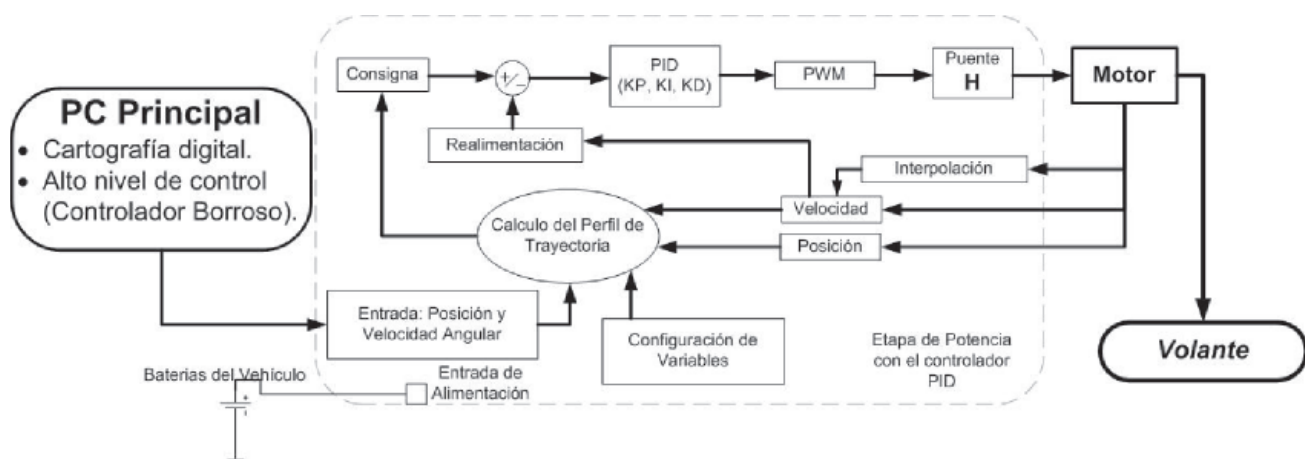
PC Principal
• Cartografía digital.
• Alto nivel de control (Controlador Borroso).

Consigna
+/-
PID
(KP, KI, KD)
PWM
Puente
H
Motor

Realimentación
Interpolación
Velocidad
Calculo del Perfil de Trayectoria
Posición

Entrada: Posición y Velocidad Angular
Configuración de Variables
Etapa de Potencia con el controlador PID

Volante

Baterias del Vehiculo
+
Entrada de Alimentación